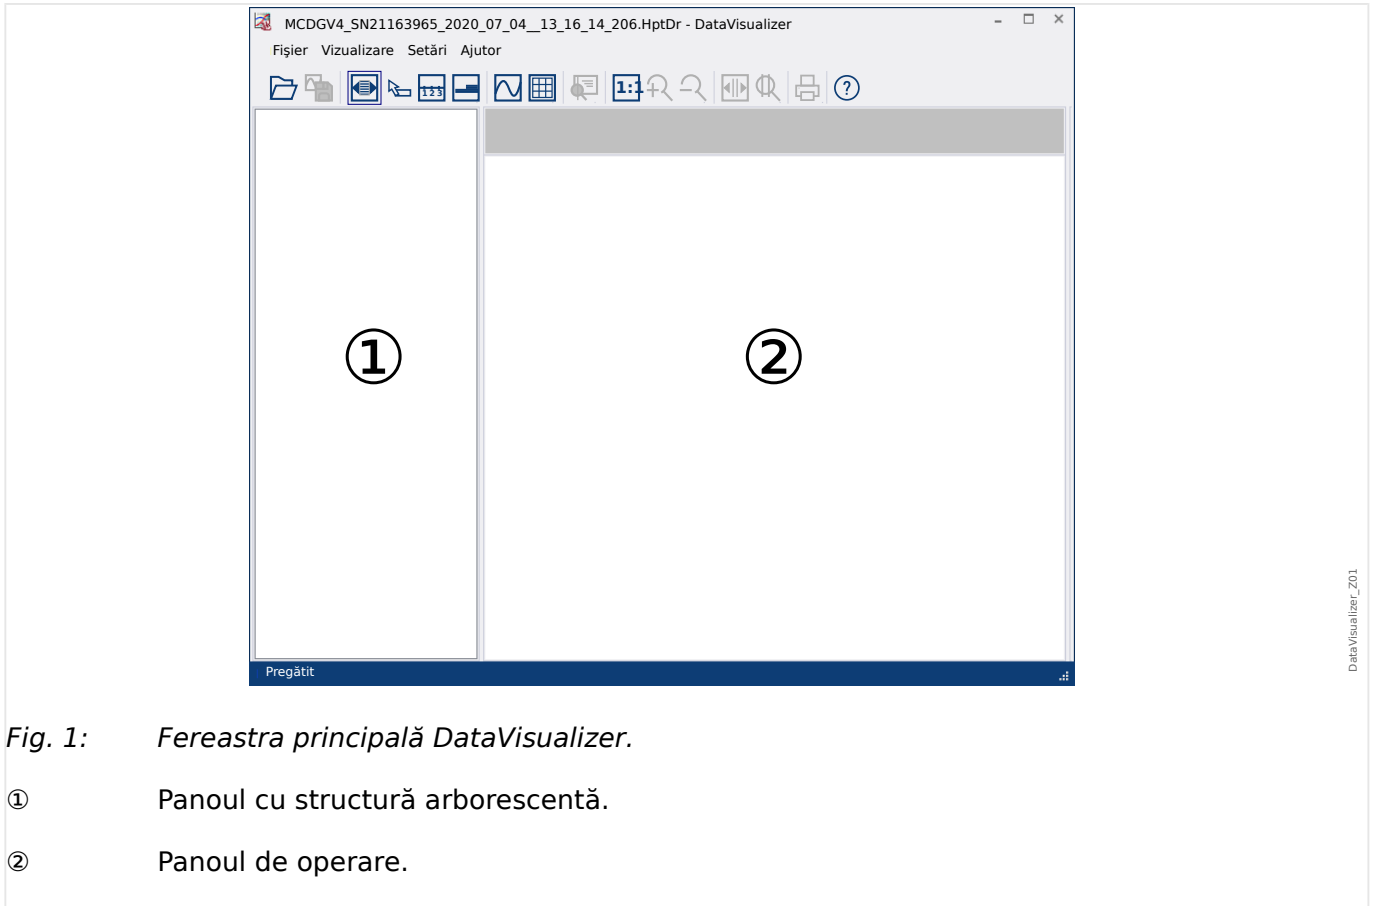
MCDGV4_SN21163965_2020_07_04__13_16_14_206.HptDr - DataVisualizer

Fişier Vizualizare Setări Ajutor

123 1:1 ?

①

②

Pregătit

DataVisualizer_Z01

Fig. 1: Fereastra principală DataVisualizer.

① Panoul cu structură arborescentă.

② Panoul de operare.